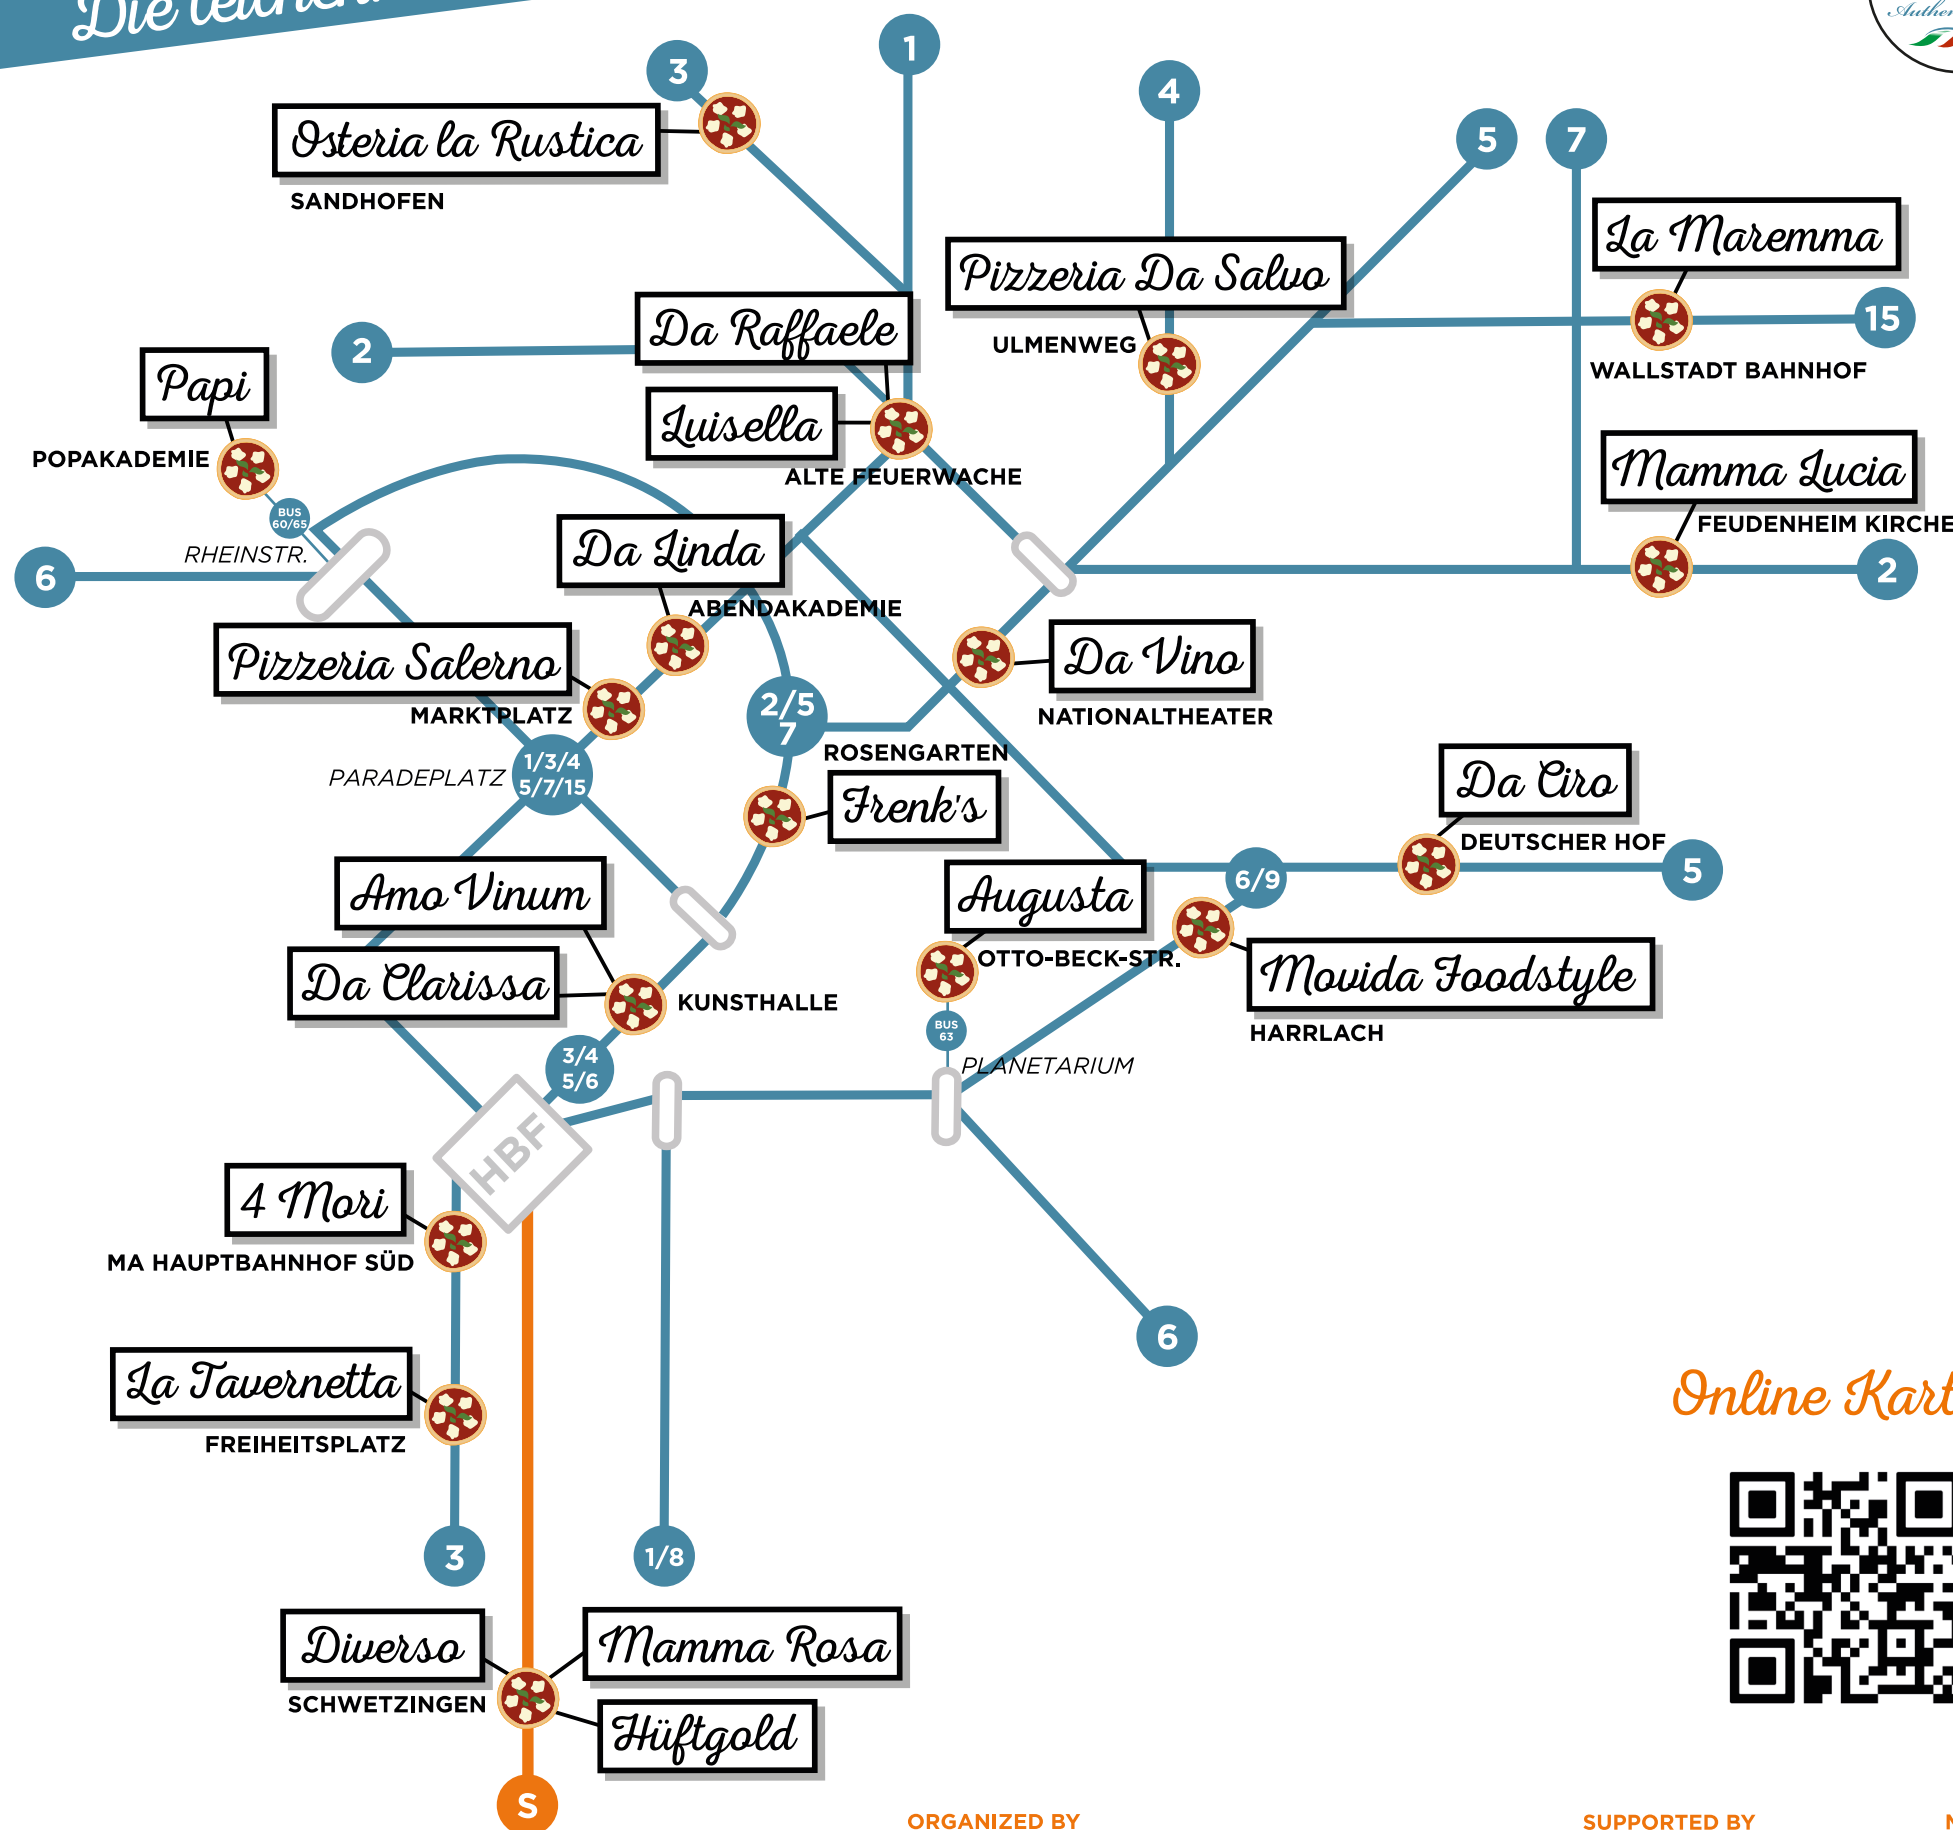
Die teilneh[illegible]

3
1
4
5
7

Osteria la Rustica
SANDHOFEN

Pizzeria Da Salvo
ULMENWEG

La Maremma
15
WALLSTADT BAHNHOF

Da Raffaele
2

Papi
POPAKADEMIE

Luisella
ALTE FEUERWACHE

Mamma Lucia
FEUDENHEIM KIRCHE

BUS 60/65
RHEINSTR.
6

Da Linda
ABENDAKADEMIE

2

Pizzeria Salerno
MARKTPLATZ

Da Vino
NATIONALTHEATER

2/5 7
ROSENGARTEN

PARADEPLATZ
1/3/4 5/7/15

Frenk's

Da Ciro
DEUTSCHER HOF
5

Amo Vinum

Augusta
6/9
OTTO-BECK-STR.

Da Clarissa
KUNSTHALLE

Movida Foodstyle
HARRLACH

BUS 63
PLANETARIUM

3/4 5/6

HBF

4 Mori
MA HAUPTBAHNHOF SÜD

6

Online Kart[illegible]

La Tavernetta
FREIHEITSPLATZ

3
1/8

Diverso
SCHWETZINGEN

Mamma Rosa

Hüftgold

S

ORGANIZED BY
SUPPORTED BY